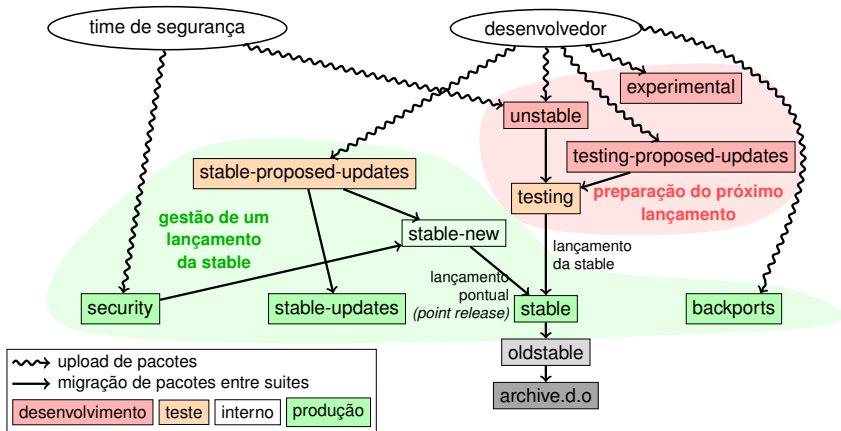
time de segurança

desenvolvedor

experimental

unstable

testing-proposed-updates

stable-proposed-updates

testing

preparação do próximo lançamento

gestão de um lançamento da stable

stable-new

lançamento da stable

lançamento pontual (point release)

security

stable-updates

stable

backports

oldstable

archive.d.o

upload de pacotes

migração de pacotes entre suites

| desenvolvimento | teste | interno | produção |